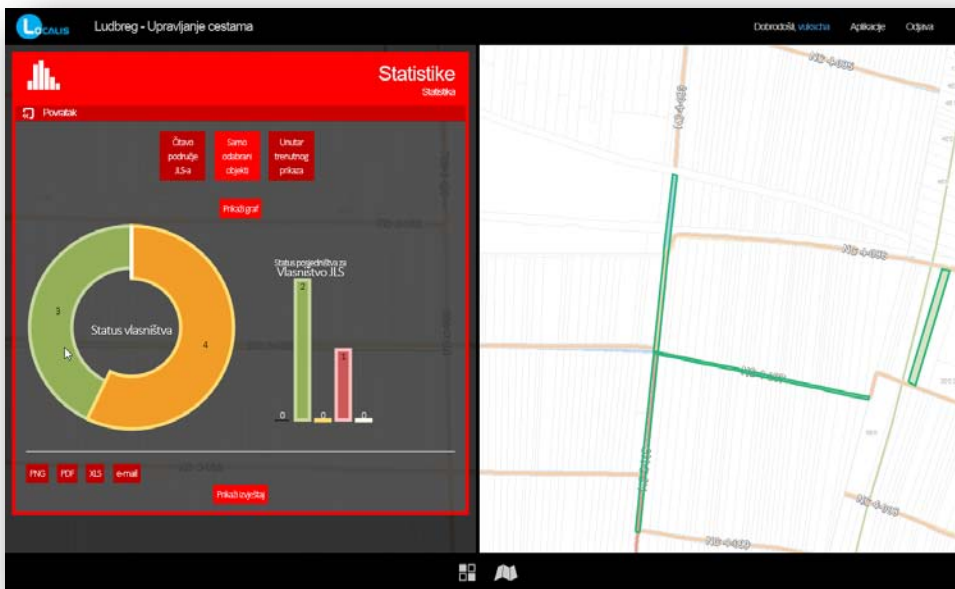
LOCALIS Ludbreg - Upravljanje cestama

Dobrodošli, vukocha Aplikacije Odjava

Statistike
Statistika

Povratak

Čitavo područje JLS-a

Samo odabrani objekti

Unutar trenutnog prikaza

Prikaži graf

Status vlasništva

3

4

Status pojedinstva za Vlasništvo JLS

2

1

0

0

0

PNG PDF XLS e-mail

Prikaži izvještaj

NC 4-005

NC 4-019

NC 4-008

NC 4-007

NC 4-018

NC 4-020